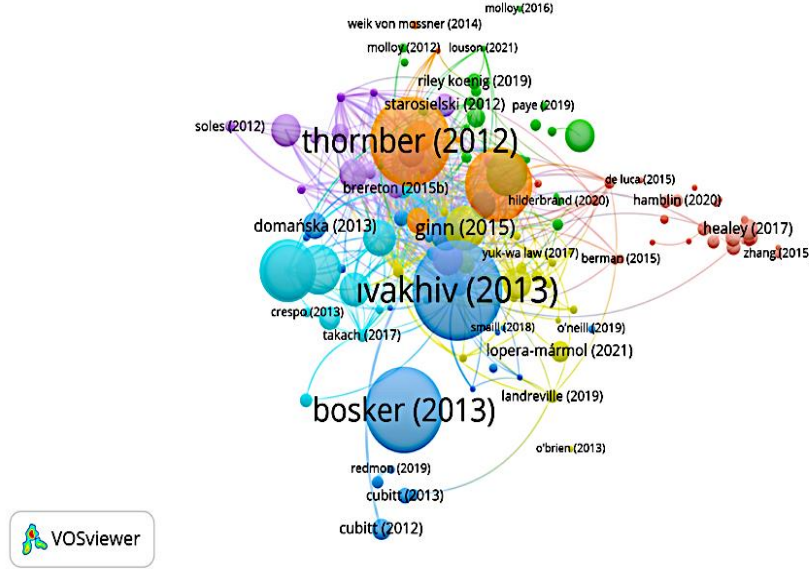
molloy (2016)
weik von mossner (2014)
molloy (2012)
louson (2021)
riley koenig (2019)
starosielski (2012)
paye (2019)
soles (2012)
thornber (2012)
brereton (2015b)
de luca (2015)
hilderbrand (2020)
hamblin (2020)
domańska (2013)
ginn (2015)
healey (2017)
yuk-wa law (2017)
berman (2015)
zhang (2015
ivakhiv (2013)
crespo (2013)
small (2018)
o'neill (2019)
takach (2017)
lopera-mármol (2021)
landreville (2019)
bosker (2013)
o'brien (2013)
redmon (2019)
cubitt (2013)
cubitt (2012)
VOSviewer